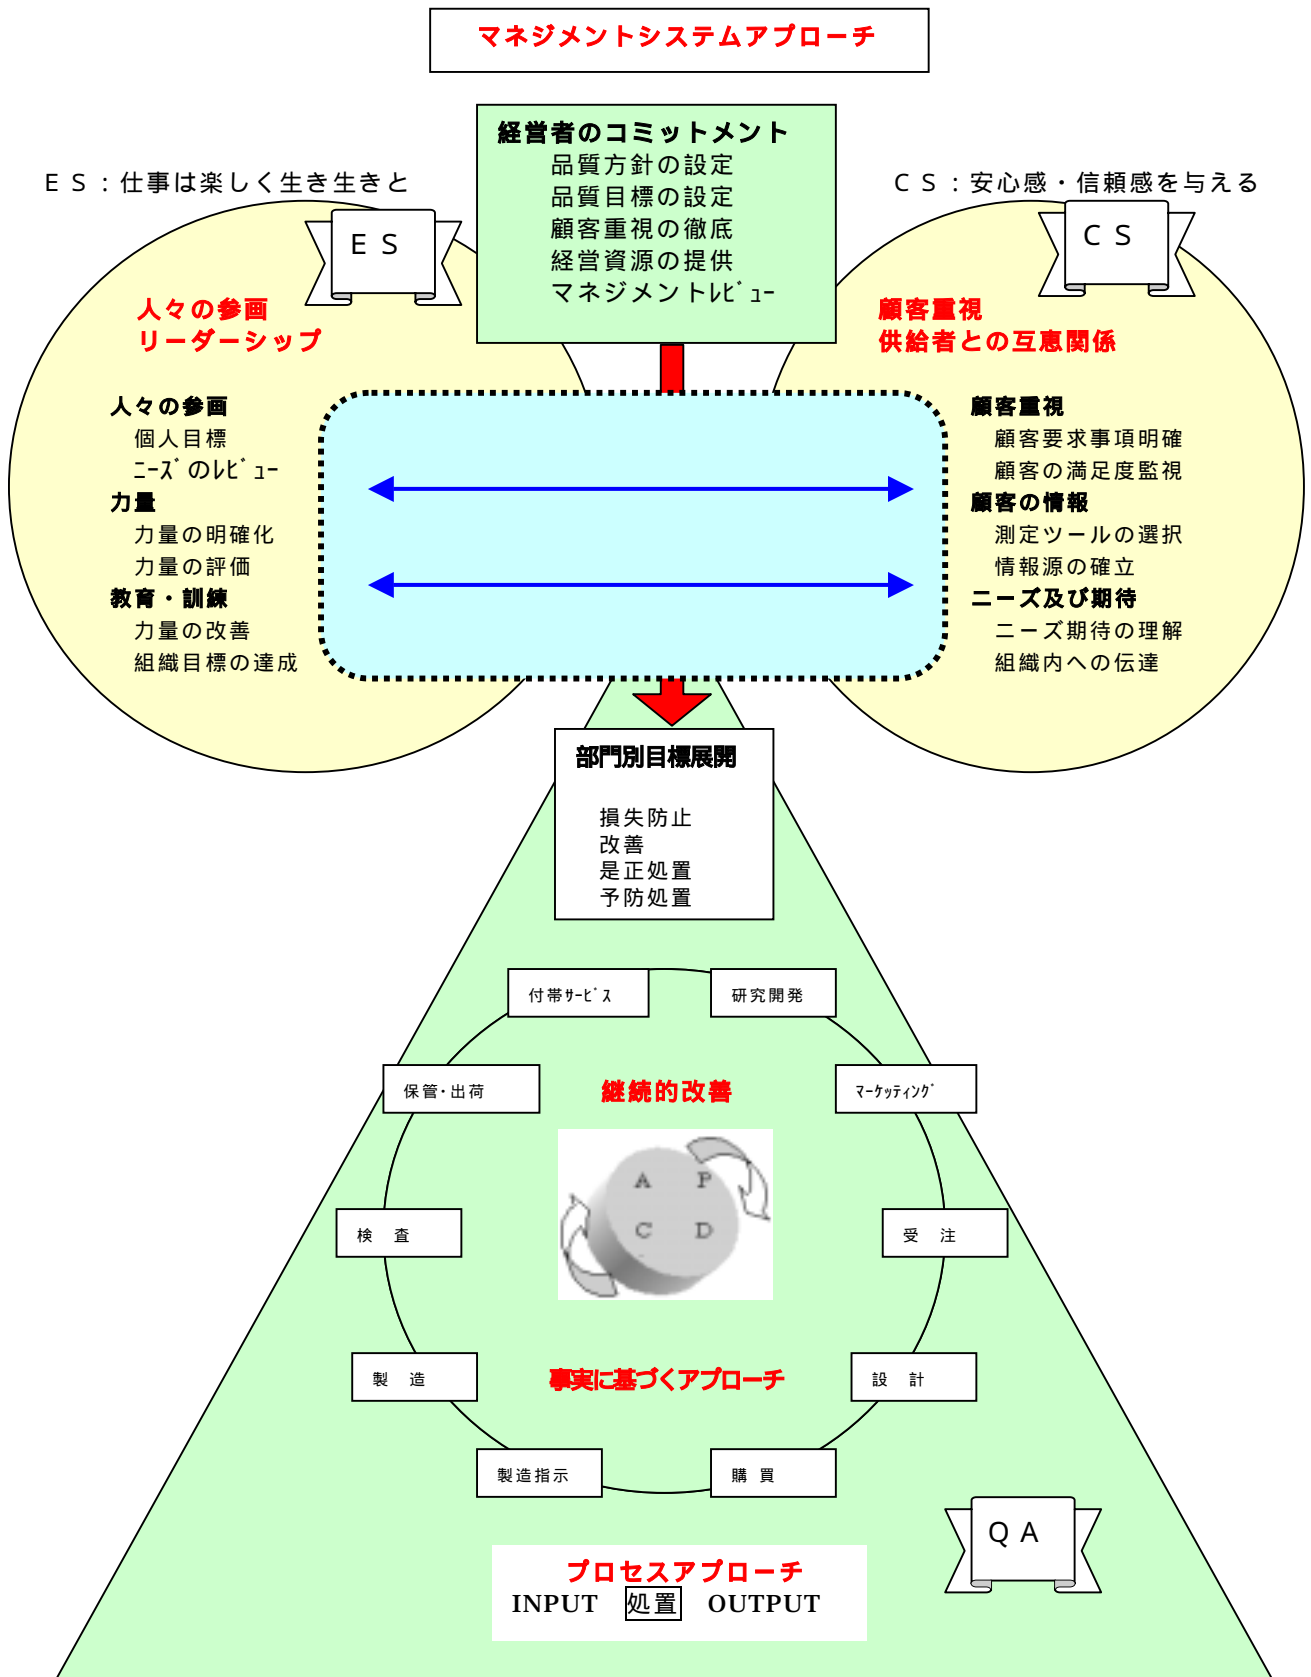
マネジメントシステムアプローチ

経営者のコミットメント
品質方針の設定
品質目標の設定
顧客重視の徹底
経営資源の提供
マネジメントレビュー

ＥＳ：仕事は楽しく生き生きと

ＥＳ

人々の参画
リーダーシップ

人々の参画
個人目標
ニーズのレビュー
力量
力量の明確化
力量の評価
教育・訓練
力量の改善
組織目標の達成

ＣＳ：安心感・信頼感を与える

ＣＳ

顧客重視
供給者との互恵関係

顧客重視
顧客要求事項明確
顧客の満足度監視
顧客の情報
測定ツールの選択
情報源の確立
ニーズ及び期待
ニーズ期待の理解
組織内への伝達

部門別目標展開
損失防止
改善
是正処置
予防処置

付帯サービス
研究開発
保管・出荷
継続的改善
マーケティング
A
P
C
D
検　査
受　注
製　造
事実に基づくアプローチ
設　計
製造指示
購　買

ＱＡ

プロセスアプローチ
INPUT 処置 OUTPUT